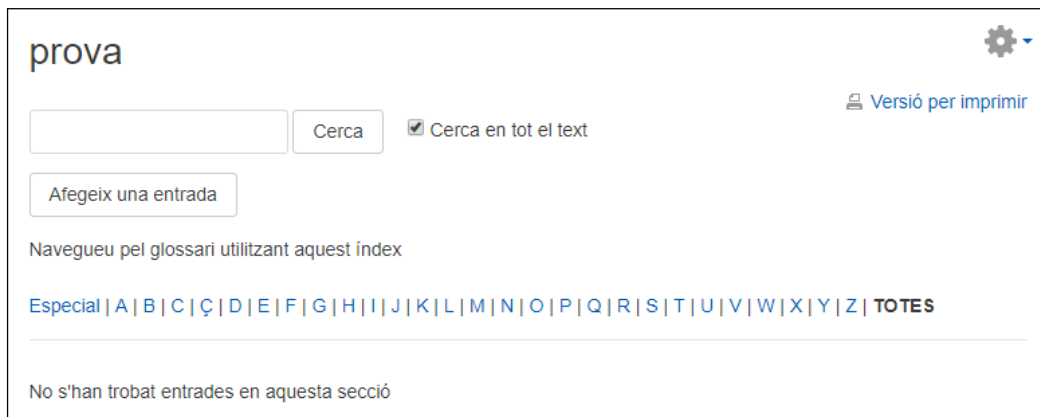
prova

Versió per imprimir

Cerca

Cerca en tot el text

Afegeix una entrada

Navegueu pel glossari utilitzant aquest índex

Especial | A | B | C | Ç | D | E | F | G | H | I | J | K | L | M | N | O | P | Q | R | S | T | U | V | W | X | Y | Z | TOTES

No s'han trobat entrades en aquesta secció